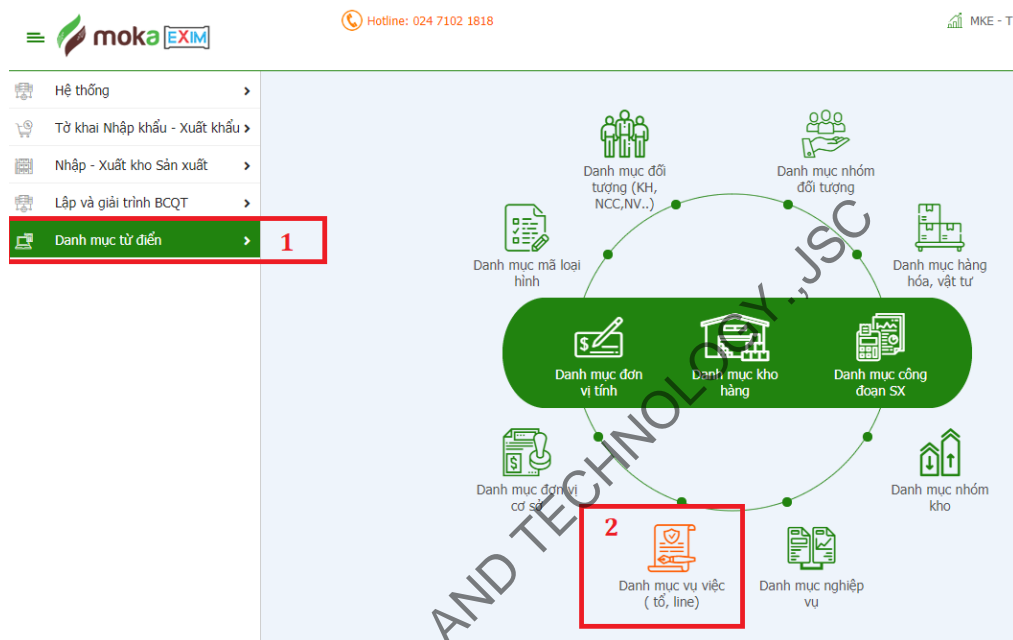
moka EXIM

Hotline: 024 7102 1818

MKE - T

Hệ thống
Tờ khai Nhập khẩu - Xuất khẩu
Nhập - Xuất kho Sản xuất
Lập và giải trình BCQT
Danh mục từ điển

1

Danh mục đối tượng (KH, NCC,NV..)

Danh mục nhóm đối tượng

Danh mục mã loại hình

Danh mục hàng hóa, vật tư

Danh mục đơn vị tính

Danh mục kho hàng

Danh mục công đoạn SX

Danh mục đơn vị cơ sở

Danh mục nhóm kho

2

Danh mục vụ việc ( tổ, line)

Danh mục nghiệp vụ

AND TECHNOLOGY.,JSC